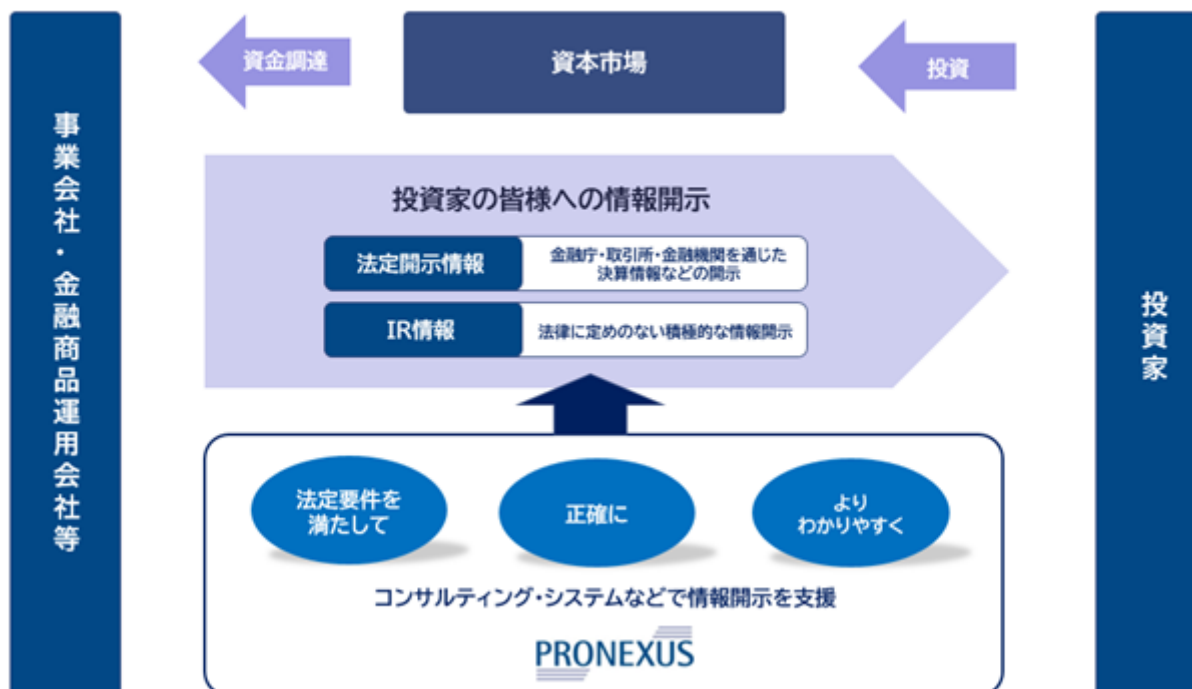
事業会社・金融商品運用会社等

資金調達

資本市場

投資

投資家

投資家の皆様への情報開示

| 法定開示情報 | 金融庁・取引所・金融機関を通じた決算情報などの開示 |
|---|---|
| IR情報 | 法律に定めのない積極的な情報開示 |

法定要件を満たして

正確に

よりわかりやすく

コンサルティング・システムなどで情報開示を支援

PRONEXUS